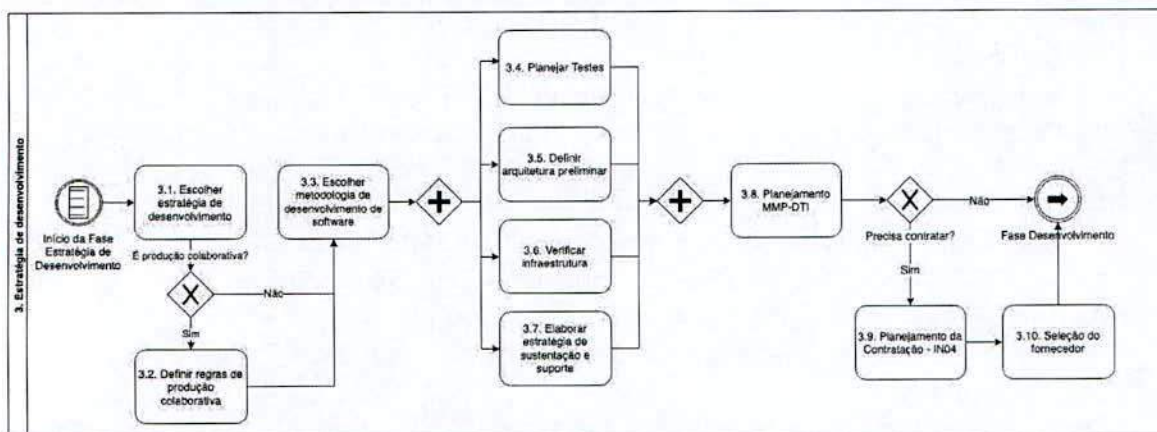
3. Estratégia de desenvolvimento

Início da Fase Estratégia de Desenvolvimento

3.1. Escolher estratégia de desenvolvimento

É produção colaborativa?

Sim

Não

3.2. Definir regras de produção colaborativa

3.3. Escolher metodologia de desenvolvimento de software

3.4. Planejar Testes

3.5. Definir arquitetura preliminar

3.6. Verificar infraestrutura

3.7. Elaborar estratégia de sustentação e suporte

3.8. Planejamento MMP-DTI

Precisa contratar?

Não

Sim

Fase Desenvolvimento

3.9. Planejamento da Contratação - IN04

3.10. Seleção do fornecedor